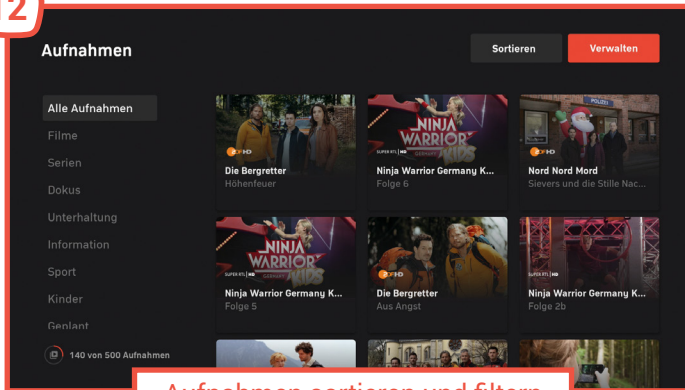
2

Aufnahmen

Sortieren

Verwalten

Alle Aufnahmen
Filme
Serien
Dokus
Unterhaltung
Information
Sport
Kinder
Geplant

140 von 500 Aufnahmen

ZDF HD
Die Bergretter
Höhenfeuer

NINJA WARRIOR GERMANY KIDS
SUPER RTL HD
Ninja Warrior Germany K...
Folge 6

POLIZEI
ZDF HD
Nord Nord Mord
Sievers und die Stille Nac...

NINJA WARRIOR GERMANY KIDS
SUPER RTL HD
Ninja Warrior Germany K...
Folge 5

ZDF HD
Die Bergretter
Aus Angst

SUPER RTL HD
Ninja Warrior Germany K...
Folge 2b

Aufnahmen sortieren und filtern